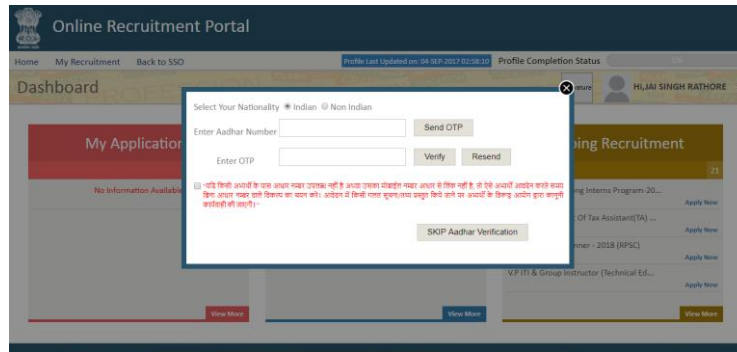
Online Recruitment Portal

Home My Recruitment Back to SSO

Profile Last Updated on: 04-SEP-2017 02:58:10 Profile Completion Status

Dashboard

HI, JAI SINGH RATHORE

My Application

No Information Available

ming Recruitment

ing Interns Program-20...

Apply Now

Of Tax Assistant(TA) ...

Apply Now

nner - 2018 (RPSC)

Apply Now

V.P ITI & Group Instructor (Technical Ed...

Apply Now

View More

View More

View More

Select Your Nationality Indian Non Indian

Enter Aadhar Number Send OTP

Enter OTP Verify Resend

"यदि किसी अभ्यर्थी के पास आधार नम्बर उपलब्ध नहीं है अथवा उसका मोबाईल नम्बर आधार से लिंक नहीं है, तो ऐसे अभ्यर्थी आवेदन करते समय बिना आधार नम्बर वाले विकल्प का चयन करें। आवेदन में किसी गलत सूचना/तथ्य प्रस्तुत किये जाने पर अभ्यर्थी के विरूद्ध आयोग द्वारा कानूनी कार्यवाही की जाएगी।"

SKIP Aadhar Verification